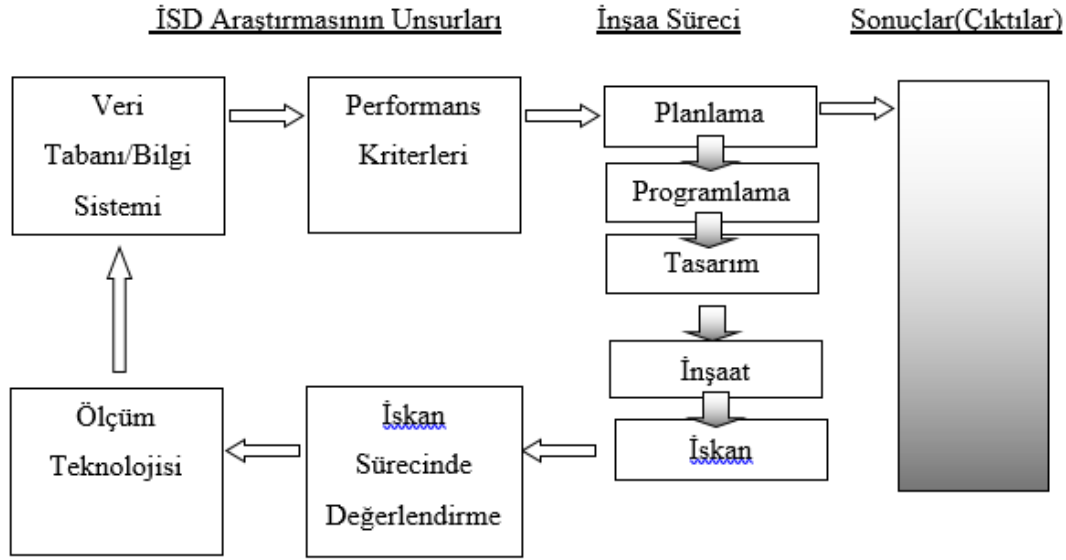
İSD Araştırmasının Unsurları

İnşaa Süreci

Sonuçlar(Çıktılar)

Veri Tabanı/Bilgi Sistemi

Performans Kriterleri

Planlama

Programlama

Tasarım

İnşaat

İskan

Ölçüm Teknolojisi

İskan Sürecinde Değerlendirme